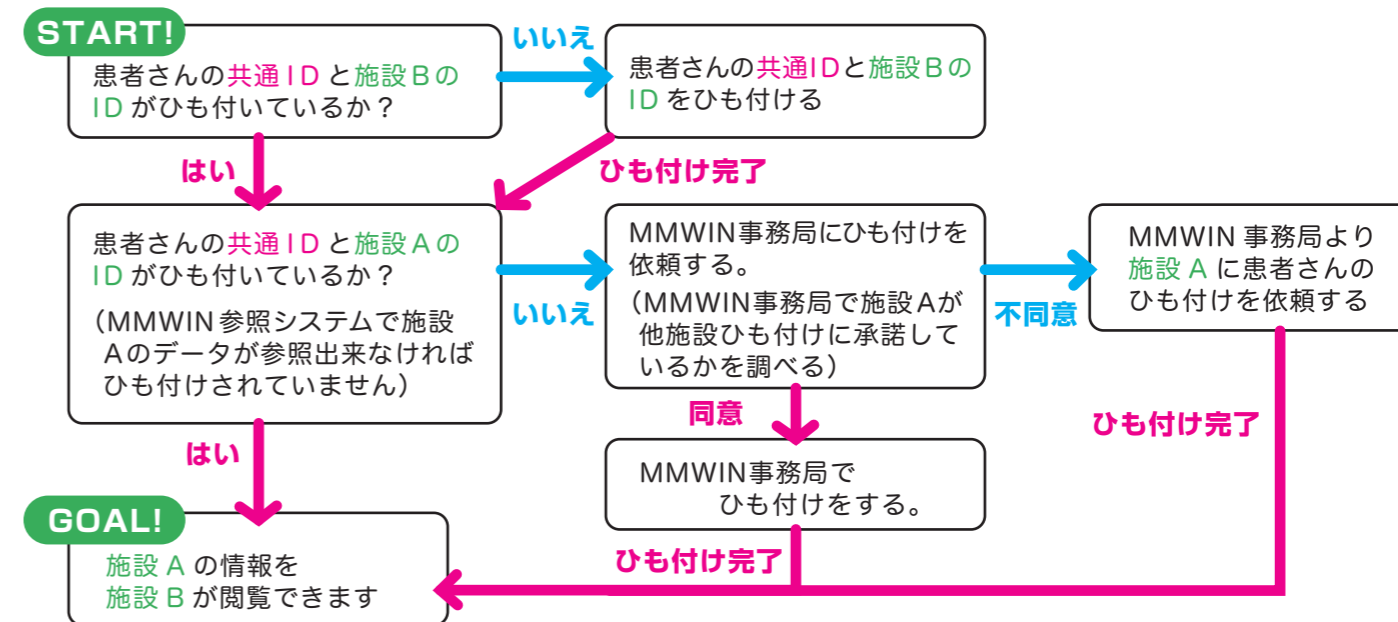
START!

患者さんの共通ＩＤと施設Ｂの ＩＤがひも付いているか？

いいえ

患者さんの共通IDと施設Ｂの ID をひも付ける

はい

ひも付け完了

患者さんの共通ＩＤと施設Ａの ＩＤがひも付いているか？

（MMWIN参照システムで施設 Ａのデータが参照出来なければ ひも付けされていません）

いいえ

MMWIN事務局にひも付けを 依頼する。

（MMWIN事務局で施設Ａが 他施設ひも付けに承諾して いるかを調べる）

不同意

MMWIN 事務局より 施設 Ａ に患者さんの ひも付けを依頼する

同意

はい

MMWIN事務局で ひも付けをする。

ひも付け完了

GOAL!

施設 Ａ の情報を 施設 Ｂ が閲覧できます

ひも付け完了